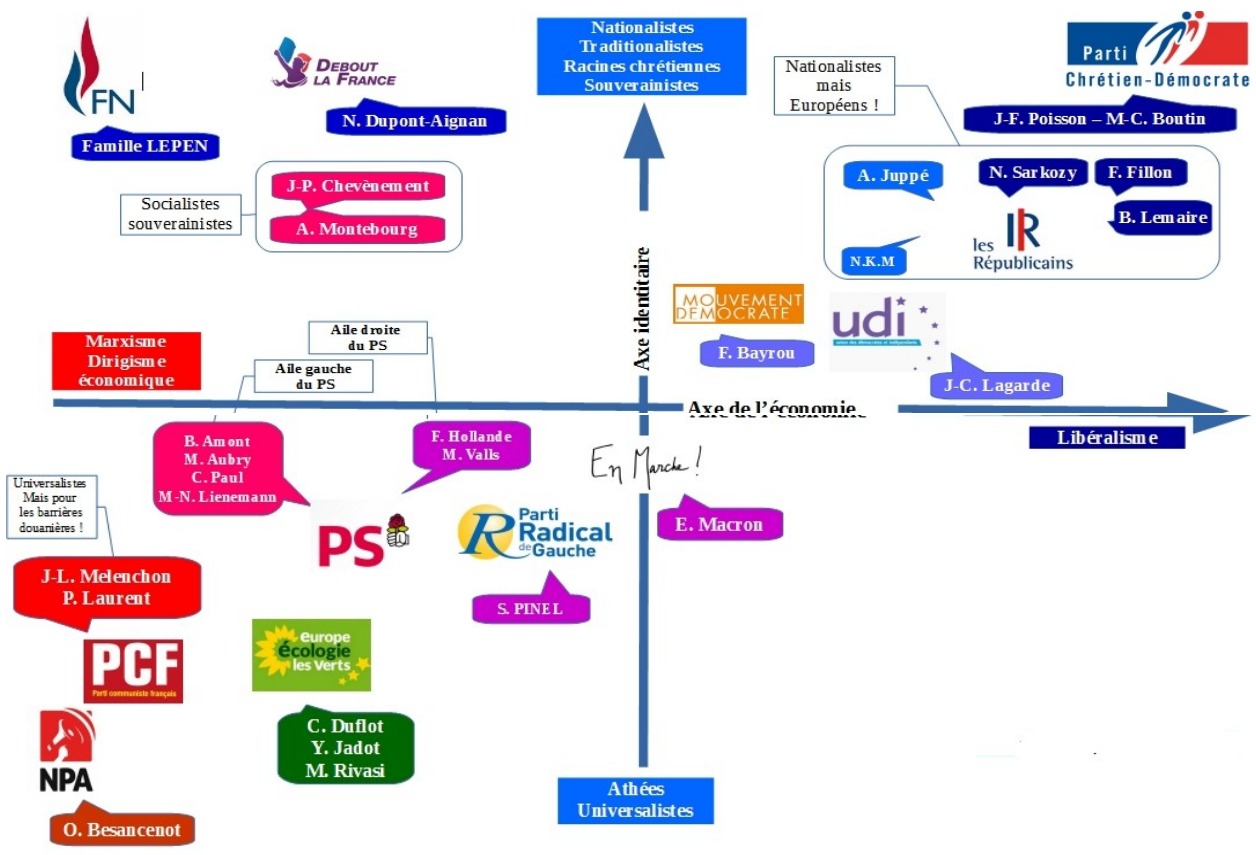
FN

Famille LEPEN

DEBOUT LA FRANCE

N. Dupont-Aignan

Nationalistes
Traditionalistes
Racines chrétiennes
Souverainistes

Parti Chrétien-Démocrate

J-F. Poisson – M-C. Boutin

Nationalistes mais Européens !

A. Juppé

N. Sarkozy

F. Fillon

B. Lemaire

N.K.M

les Républicains

Socialistes souverainistes

J-P. Chevènement

A. Montebourg

Axe identitaire

MOUVEMENT DEMOCRATE

F. Bayrou

udi

J-C. Lagarde

Marxisme
Dirigisme
économique

Aile droite du PS

Aile gauche du PS

Axe de l'économie

Libéralisme

B. Amont
M. Aubry
C. Paul
M-N. Lienemann

F. Hollande
M. Valls

En Marche !

E. Macron

Universalistes Mais pour les barrières douanières !

PS

Parti Radical de Gauche

J-L. Melenchon
P. Laurent

S. PINEL

PCF
Parti communiste français

europe écologie les Verts

NPA

C. Duflot
Y. Jadot
M. Rivasi

Athées
Universalistes

O. Besancenot